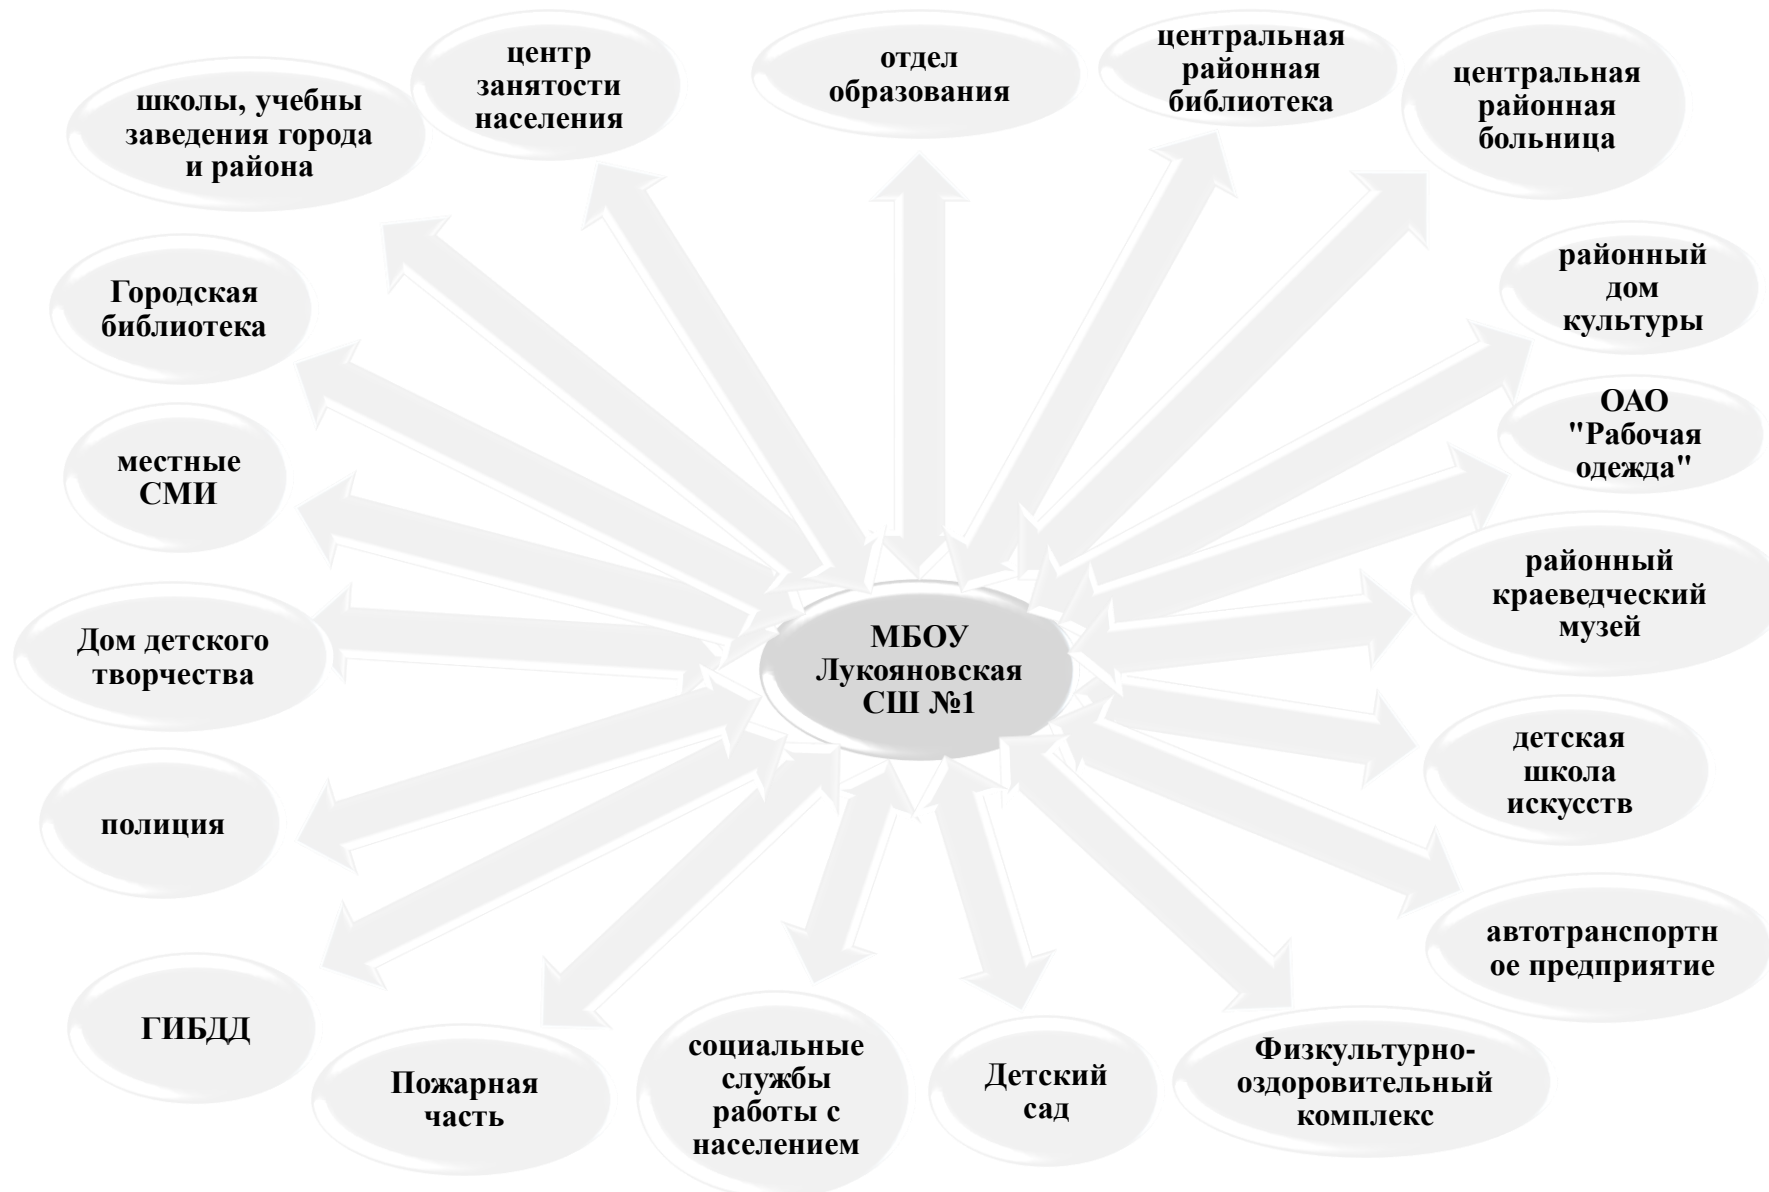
МБОУ Лукояновская СШ №1

школы, учебны заведения города и района

центр занятости населения

отдел образования

центральная районная библиотека

центральная районная больница

Городская библиотека

районный дом культуры

местные СМИ

ОАО "Рабочая одежда"

Дом детского творчества

районный краеведческий музей

полиция

детская школа искусств

автотранспортное предприятие

ГИБДД

Пожарная часть

социальные службы работы с населением

Детский сад

Физкультурно-оздоровительный комплекс